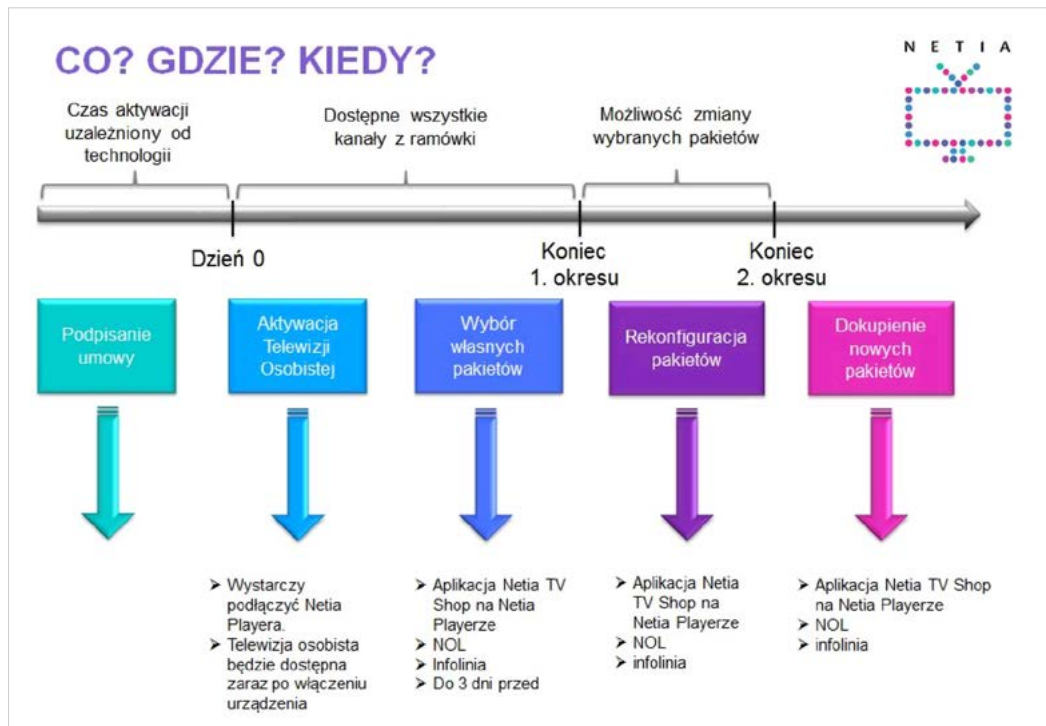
CO? GDZIE? KIEDY?

N E T I A

Czas aktywacji uzależniony od technologii

Dostępne wszystkie kanały z ramówki

Możliwość zmiany wybranych pakietów

Dzień 0

Koniec 1. okresu

Koniec 2. okresu

Podpisanie umowy

Aktywacja Telewizji Osobistej

Wybór własnych pakietów

Rekonfiguracja pakietów

Dokupienie nowych pakietów

➢ Wystarczy podłączyć Netia Playera.
➢ Telewizja osobista będzie dostępna zaraz po włączeniu urządzenia

➢ Aplikacja Netia TV Shop na Netia Playerze
➢ NOL
➢ Infolinia
➢ Do 3 dni przed

➢ Aplikacja Netia TV Shop na Netia Playerze
➢ NOL
➢ infolinia

➢ Aplikacja Netia TV Shop na Netia Playerze
➢ NOL
➢ infolinia